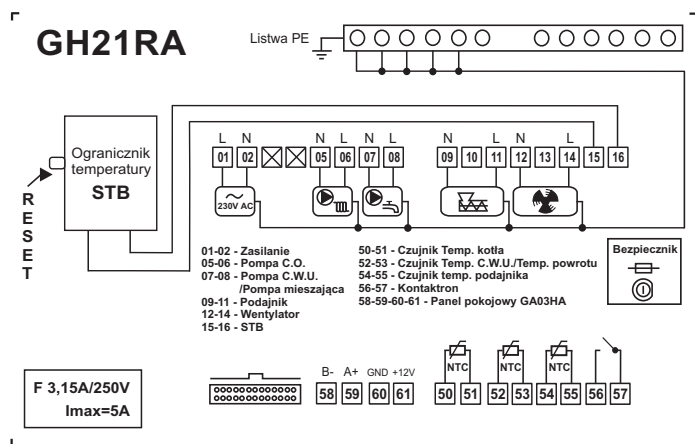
GH21RA

Listwa PE

Ogranicznik temperatury
STB

RESET

L N
01 02 05 06 07 08 09 10 11 12 13 14 15 16
N L N L N L N L

230V AC

01-02 - Zasilanie
05-06 - Pompa C.O.
07-08 - Pompa C.W.U. /Pompa mieszająca
09-11 - Podajnik
12-14 - Wentylator
15-16 - STB

50-51 - Czujnik Temp. kotła
52-53 - Czujnik Temp. C.W.U./Temp. powrotu
54-55 - Czujnik temp. podajnika
56-57 - Kontaktron
58-59-60-61 - Panel pokojowy GA03HA

Bezpiecznik

F 3,15A/250V
Imax=5A

B- A+ GND +12V
58 59 60 61

NTC NTC NTC
50 51 52 53 54 55 56 57